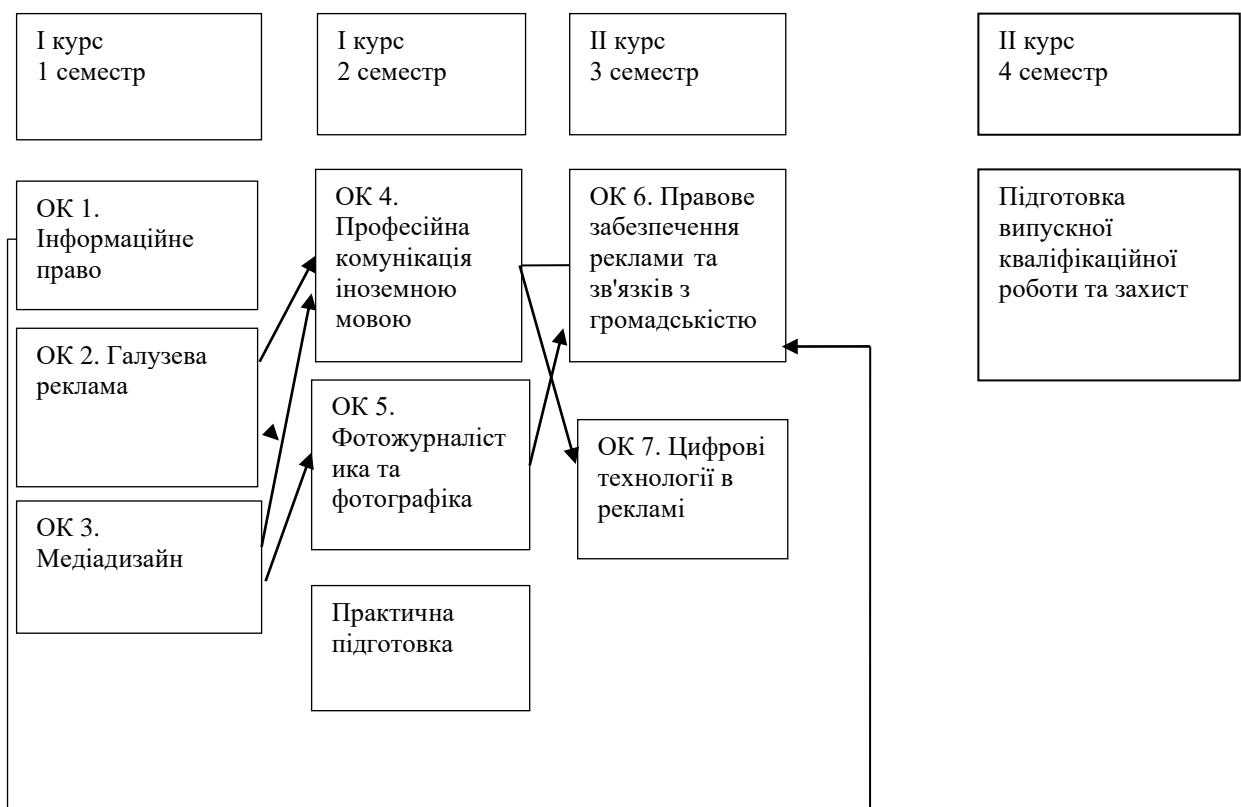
I курс
1 семестр

I курс
2 семестр

II курс
3 семестр

II курс
4 семестр

ОК 1. Інформаційне право

ОК 2. Галузева реклама

ОК 3. Медіадизайн

ОК 4. Професійна комунікація іноземною мовою

ОК 5. Фотожурналістика та фотографіка

Практична підготовка

ОК 6. Правове забезпечення реклами та зв'язків з громадськістю

ОК 7. Цифрові технології в рекламі

Підготовка випускної кваліфікаційної роботи та захист